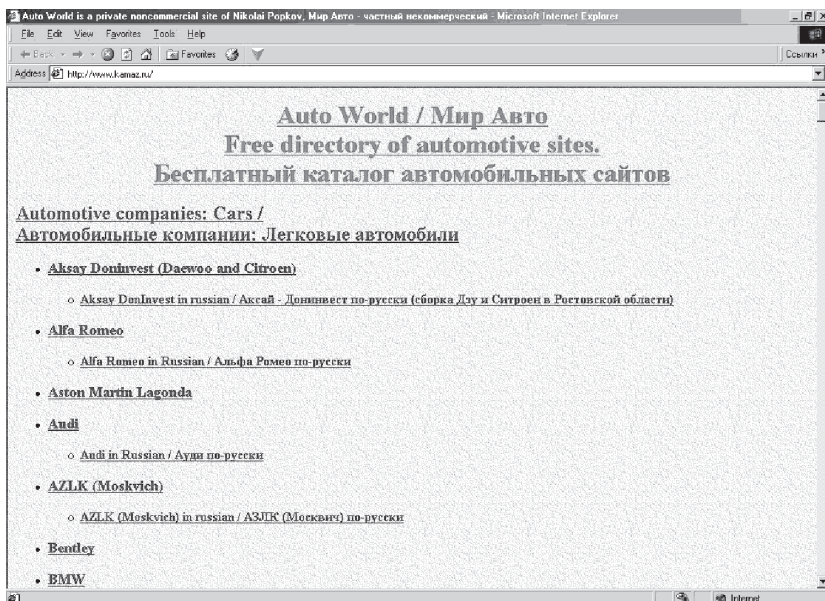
Auto World is a private noncommercial site of Nikolai Popkov, Мир Авто - частный некоммерческий - Microsoft Internet Explorer

File Edit View Favorites Tools Help

Back Favorites

Ссылки

Address http://www.kamaz.ru/

Auto World / Мир Авто
Free directory of automotive sites.
Бесплатный каталог автомобильных сайтов

Automotive companies: Cars /
Автомобильные компании: Легковые автомобили

- Aksay DonInvest (Daewoo and Citroen)
  - Aksay DonInvest in russian / Аксай - Донинвест по-русски (сборка Дэу и Ситроен в Ростовской области)
- Alfa Romeo
  - Alfa Romeo in Russian / Альфа Ромео по-русски
- Aston Martin Lagonda
- Audi
  - Audi in Russian / Ауди по-русски
- AZLK (Moskvich)
  - AZLK (Moskvich) in russian / АЗЛК (Москвич) по-русски
- Bentley
- BMW

Internet